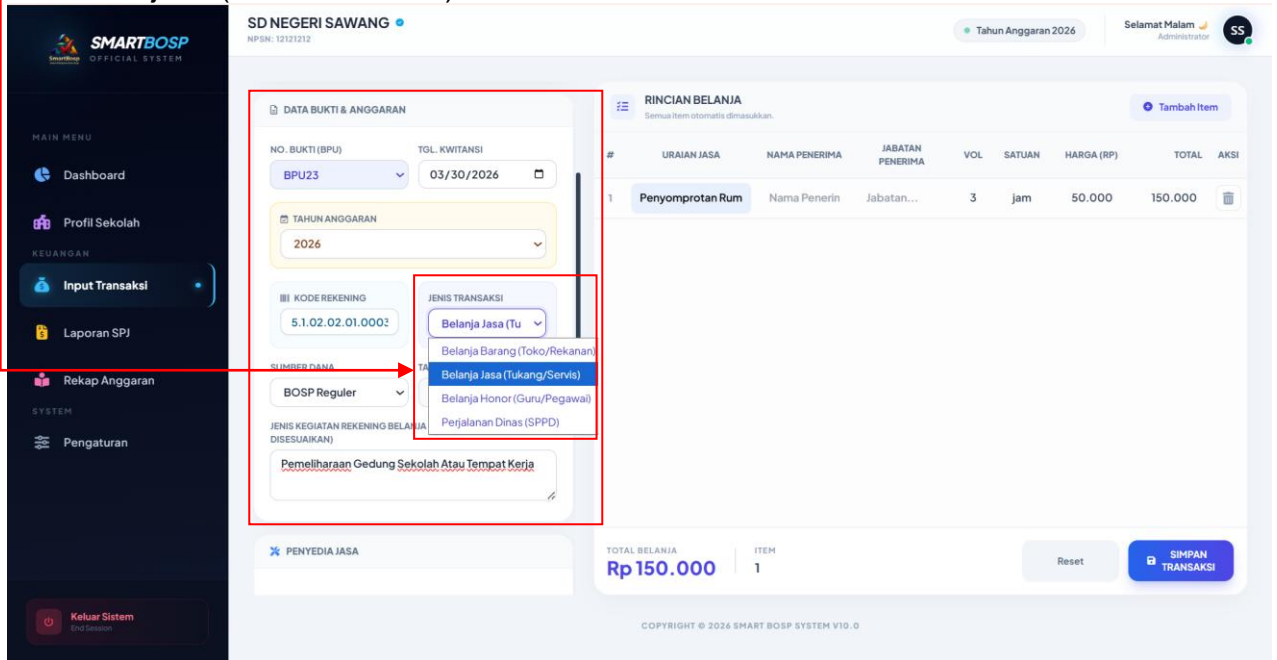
SMARTBOSP
OFFICIAL SYSTEM

MAIN MENU
Dashboard
Profil Sekolah
KEUANGAN
Input Transaksi
Laporan SPJ
Rekap Anggaran
SYSTEM
Pengaturan

Keluar Sistem
End Session

SD NEGERI SAWANG
NPSN: 12121212

Tahun Anggaran 2026

Selamat Malam
Administrator
SS

DATA BUKTI & ANGGARAN

NO. BUKTI (BPU)
BPU23

TGL. KWITANSI
03/30/2026

TAHUN ANGGARAN
2026

KODE REKENING
5.1.02.02.01.0003

JENIS TRANSAKSI
Belanja Jasa (Tu

Belanja Barang (Toko/Rekanan)
Belanja Jasa (Tukang/Servis)
Belanja Honor (Guru/Pegawai)
Perjalanan Dinas (SPPD)

SUMBER DANA
BOSP Reguler

TA

JENIS KEGIATAN REKENING BELANJA
DISESUAIKAN)
Pemeliharaan Gedung Sekolah Atau Tempat Kerja

PENYEDIA JASA

RINCIAN BELANJA
Semua item otomatis dimasukkan.

Tambah Item

| # | URAIAN JASA | NAMA PENERIMA | JABATAN PENERIMA | VOL | SATUAN | HARGA (RP) | TOTAL | AKSI |
|---|---|---|---|---|---|---|---|---|
| 1 | Penyomprotan Rum | Nama Penerin | Jabatan... | 3 | jam | 50.000 | 150.000 | |

TOTAL BELANJA
Rp 150.000

ITEM
1

Reset

SIMPAN TRANSAKSI

COPYRIGHT © 2026 SMART BOSP SYSTEM V10.0